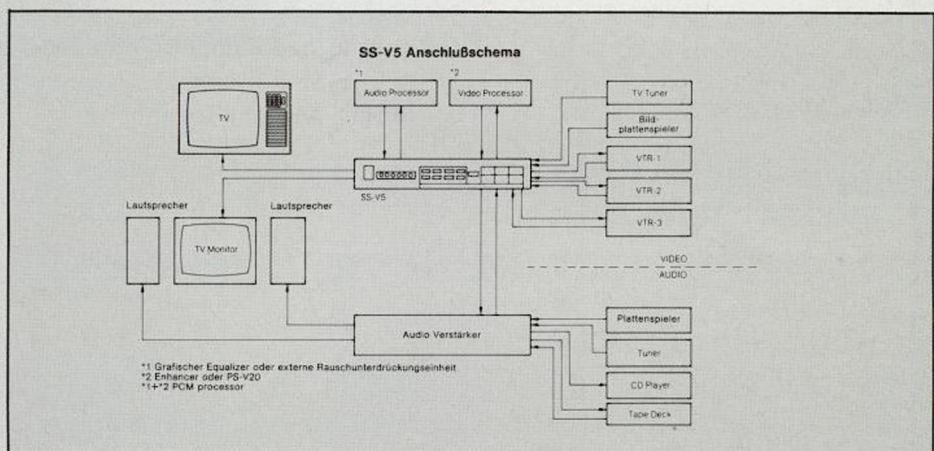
SS-V5 Anschlußschema

*1
Audio Processor

*2
Video Processor

TV

TV Tuner

Bildplattenspieler

VTR-1

VTR-2

VTR-3

SS-V5

Lautsprecher

Lautsprecher

TV Monitor

VIDEO
AUDIO

Audio Verstärker

Plattenspieler

Tuner

CD Player

Tape Deck

*1 Grafischer Equalizer oder externe Rauschunterdrückungseinheit
*2 Enhancer oder PS-V20
*1+*2 PCM processor